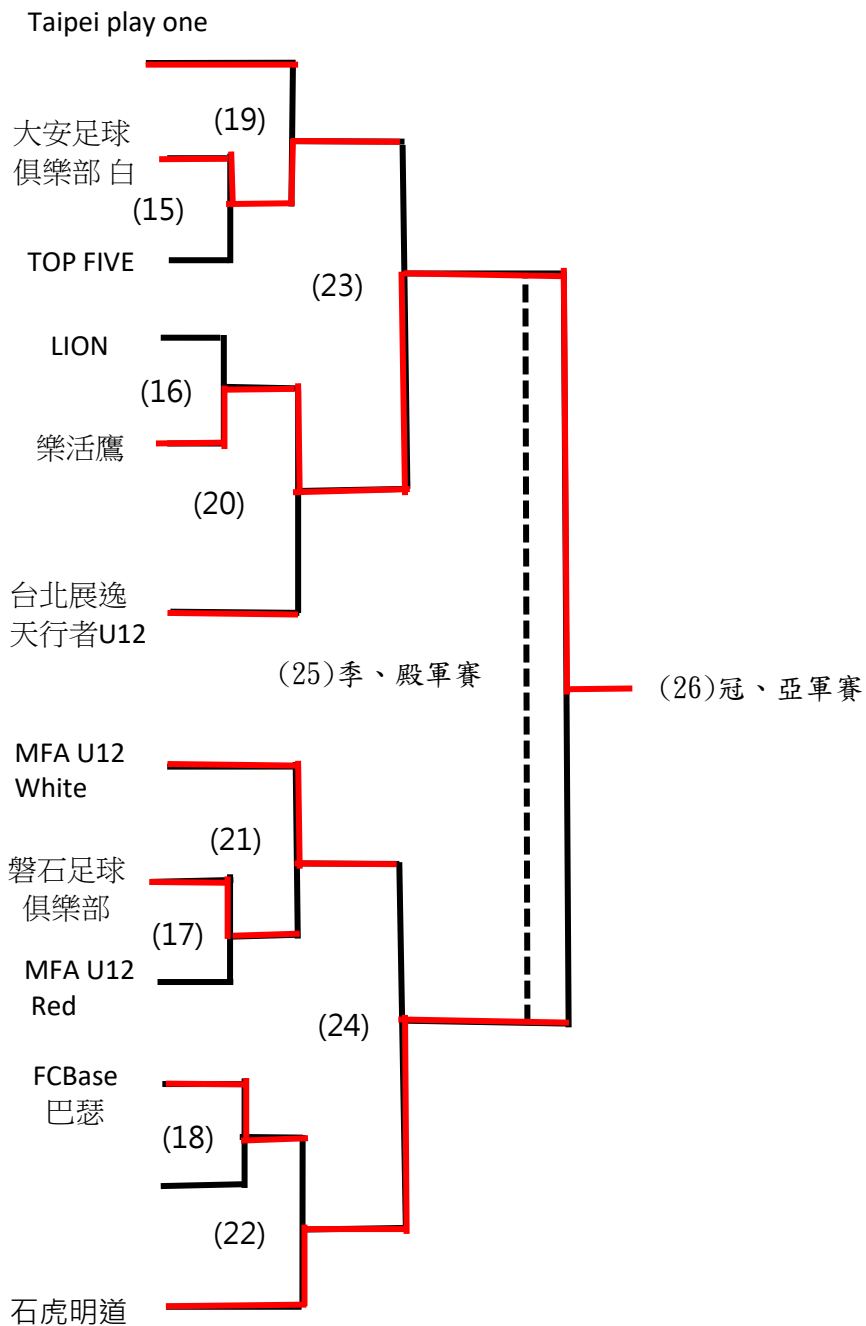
Taipei play one

(19)

大安足球
俱樂部 白

(15)

TOP FIVE

(23)

LION

(16)

樂活鷹

(20)

台北展逸
天行者U12

(25)季、殿軍賽

(26)冠、亞軍賽

MFA U12
White

(21)

磐石足球
俱樂部

(17)

MFA U12
Red

(24)

FCBase
巴瑟

(18)

(22)

石虎明道